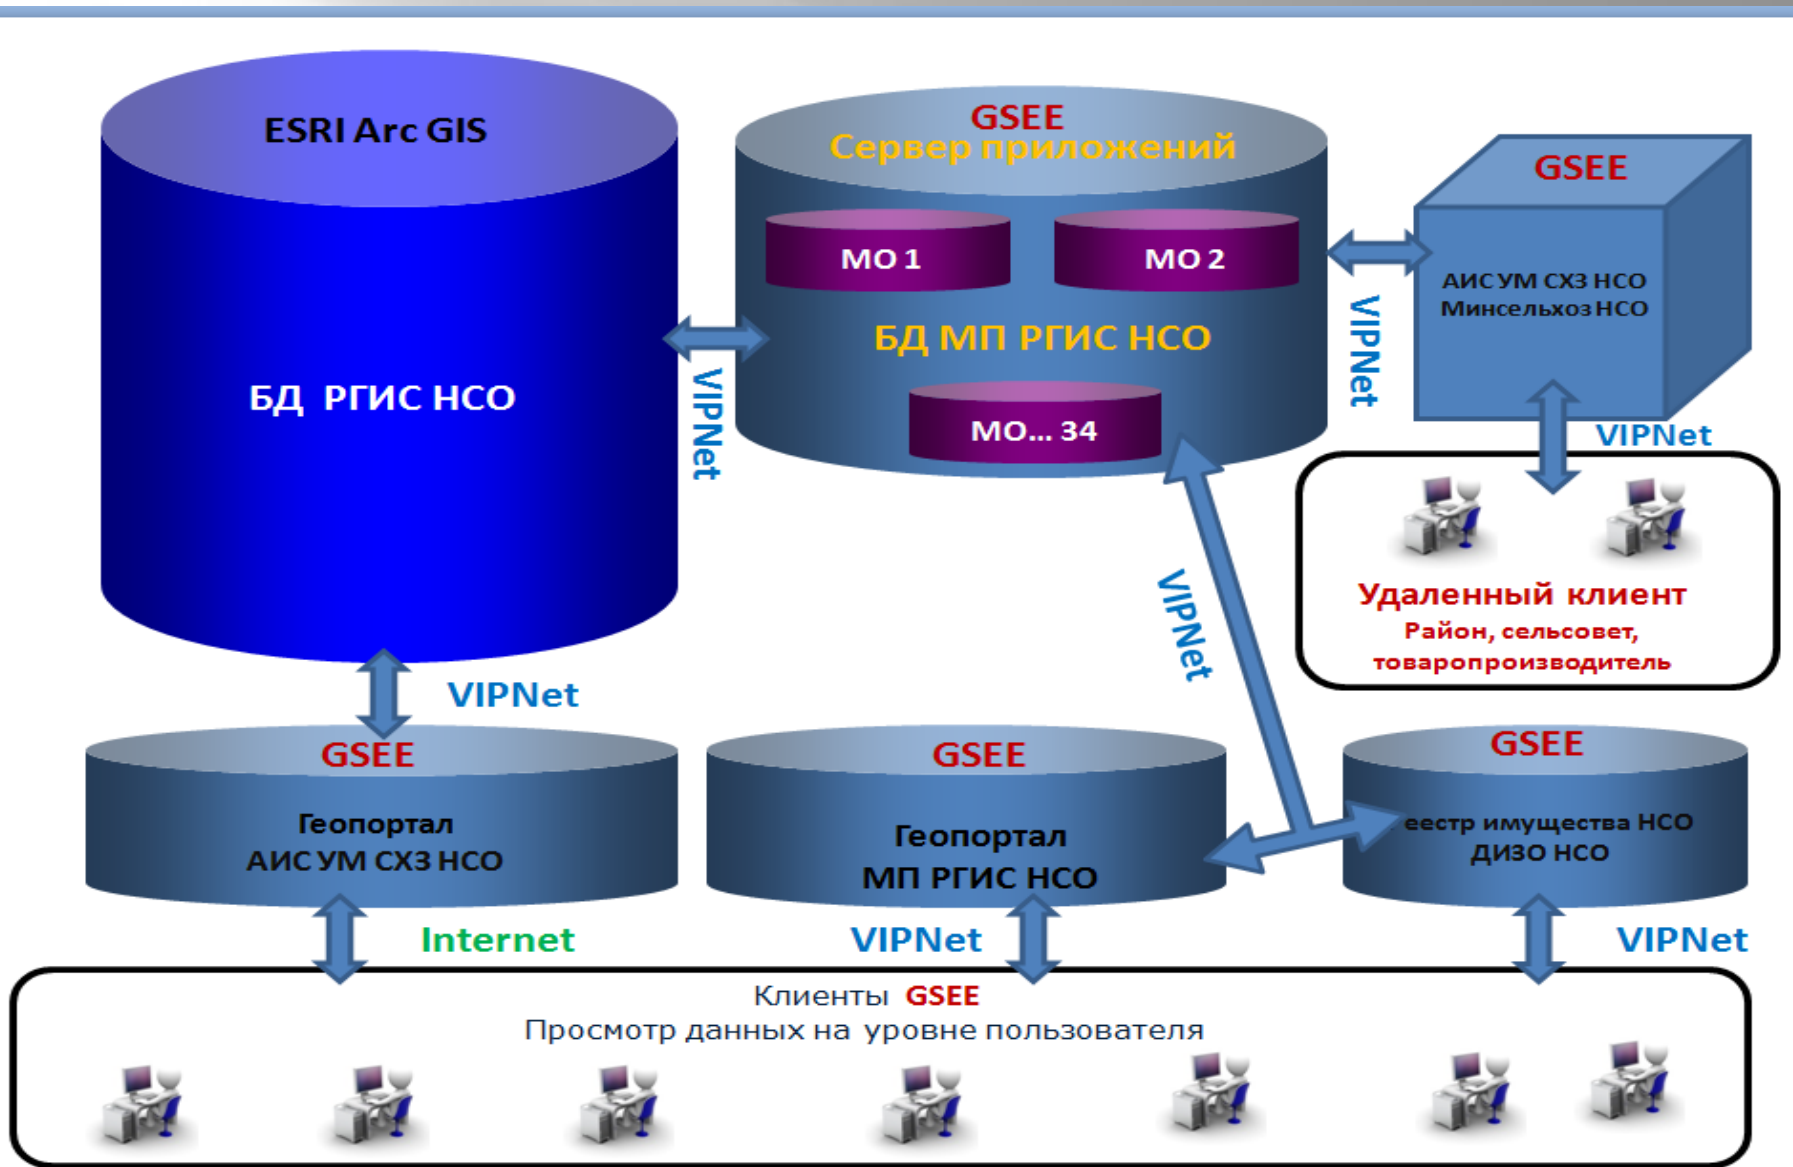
ESRI Arc GIS

БД РГИС НСО

GSEE
Сервер приложений

МО 1

МО 2

БД МП РГИС НСО

МО... 34

VIPNet

VIPNet

GSEE

АИС УМ СХЗ НСО
Минсельхоз НСО

VIPNet

Удаленный клиент
Район, сельсовет, товаропроизводитель

VIPNet

VIPNet

GSEE
Геопортал
АИС УМ СХЗ НСО

GSEE
Геопортал
МП РГИС НСО

GSEE
еестр имущества НСО
ДИЗО НСО

Internet

VIPNet

VIPNet

Клиенты GSEE
Просмотр данных на уровне пользователя